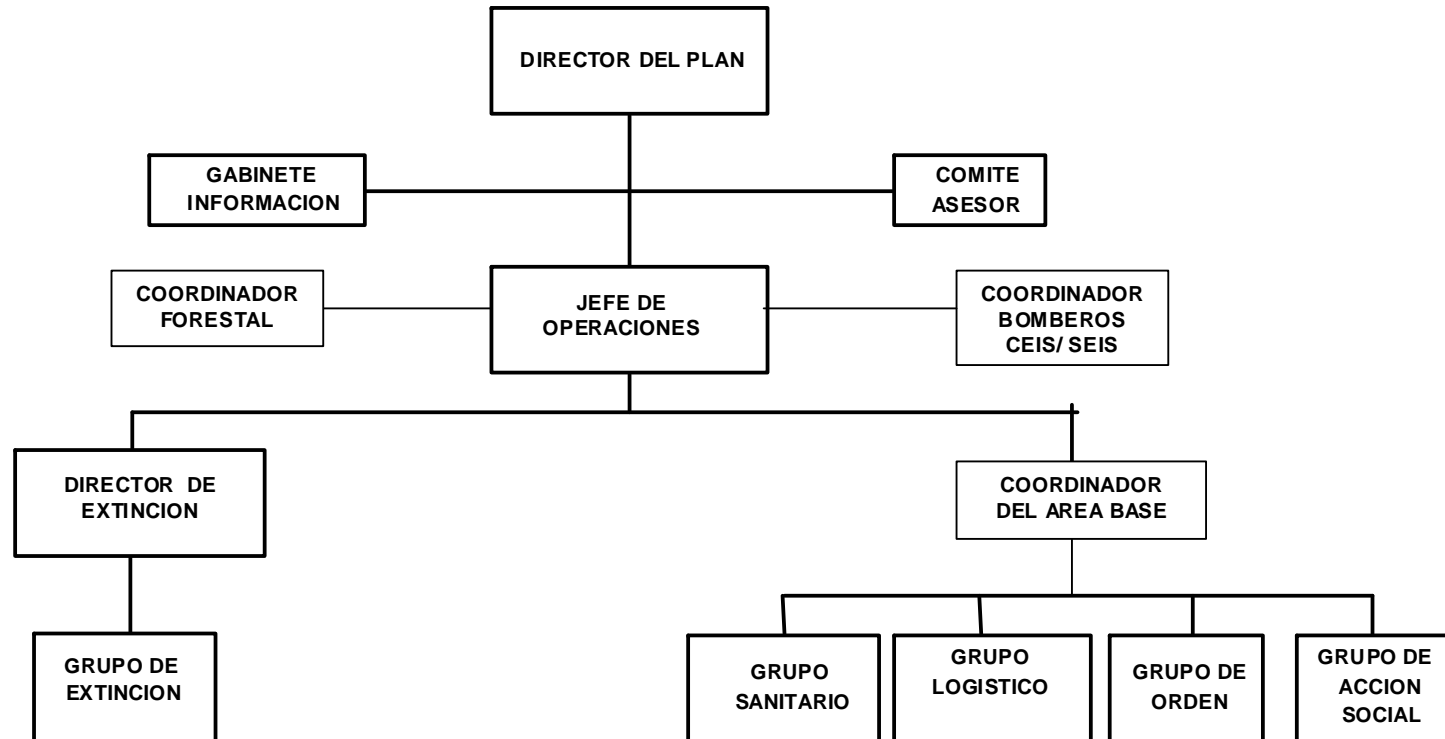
DIRECTOR DEL PLAN

GABINETE INFORMACION

COMITE ASESOR

COORDINADOR FORESTAL

JEFE DE OPERACIONES

COORDINADOR BOMBEROS CEIS/ SEIS

DIRECTOR DE EXTINCION

COORDINADOR DEL AREA BASE

GRUPO DE EXTINCION

GRUPO SANITARIO

GRUPO LOGISTICO

GRUPO DE ORDEN

GRUPO DE ACCION SOCIAL